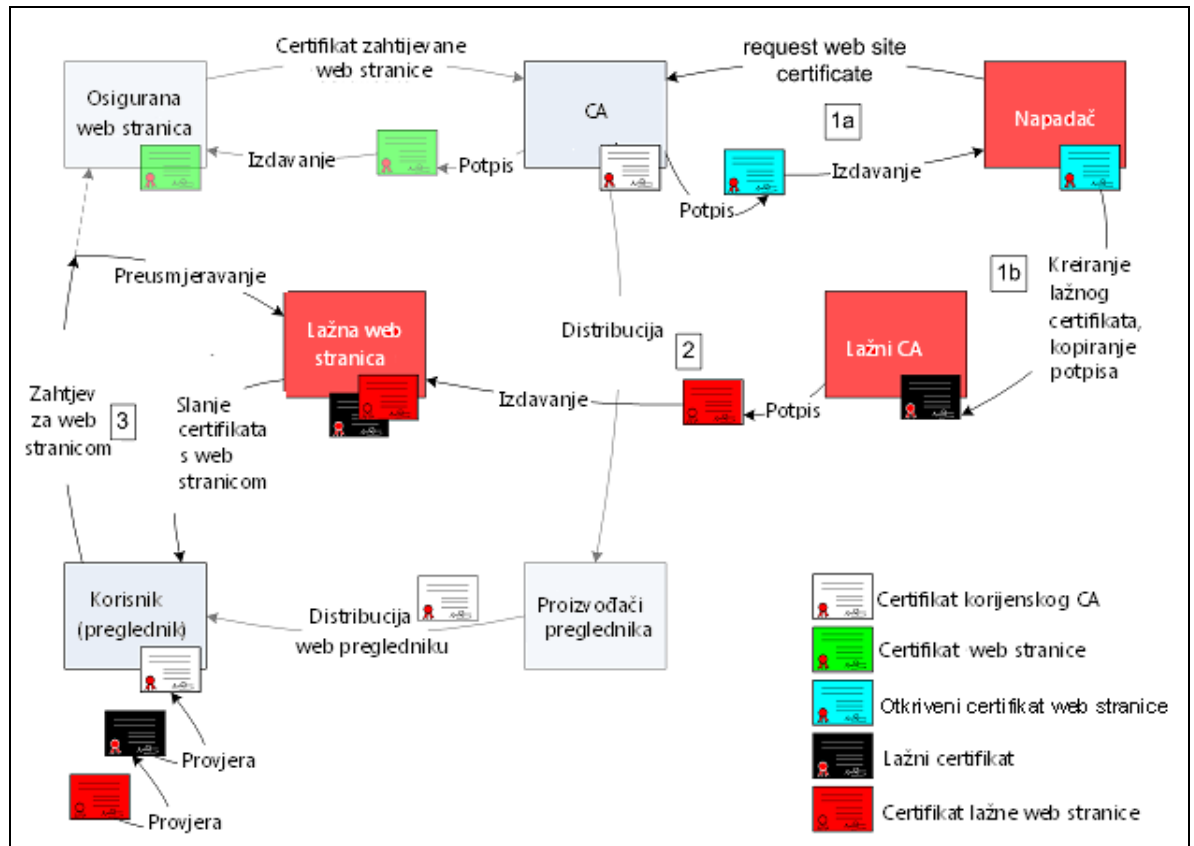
Osigurana web stranica

Certifikat zahtijevane web stranice

CA

request web site certificate

Napadač

1a

Izdavanje

Potpis

Potpis

Izdavanje

1b

Kreiranje lažnog certifikata, kopiranje potpisa

Preusmjeravanje

Lažna web stranica

Distribucija

2

Lažni CA

Izdavanje

Potpis

Zahtjev za web stranicom

3

Slanje certifikata s web stranicom

Korisnik (preglednik)

Distribucija web pregledniku

Proizvođači preglednika

Provjera

Provjera

Certifikat korijenskog CA

Certifikat web stranice

Otkriveni certifikat web stranice

Lažni certifikat

Certifikat lažne web stranice